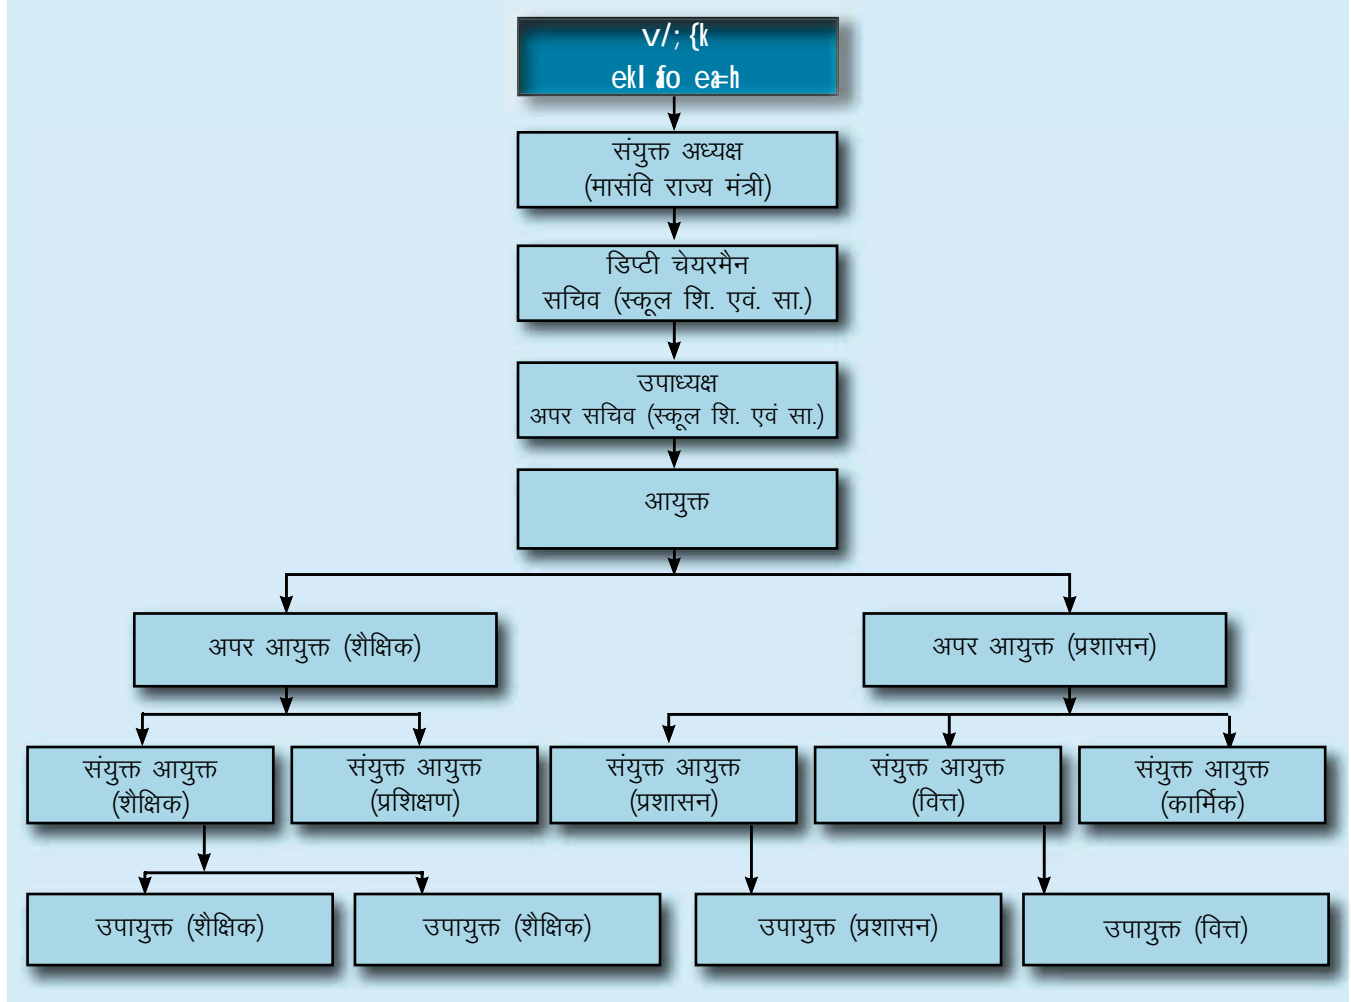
v/; {k
ekl fo ea=h

संयुक्त अध्यक्ष
(मासंवि राज्य मंत्री)

डिप्टी चेयरमैन
सचिव (स्कूल शि. एवं. सा.)

उपाध्यक्ष
अपर सचिव (स्कूल शि. एवं सा.)

आयुक्त

अपर आयुक्त (शैक्षिक)

अपर आयुक्त (प्रशासन)

संयुक्त आयुक्त
(शैक्षिक)

संयुक्त आयुक्त
(प्रशिक्षण)

संयुक्त आयुक्त
(प्रशासन)

संयुक्त आयुक्त
(वित्त)

संयुक्त आयुक्त
(कार्मिक)

उपायुक्त (शैक्षिक)

उपायुक्त (शैक्षिक)

उपायुक्त (प्रशासन)

उपायुक्त (वित्त)